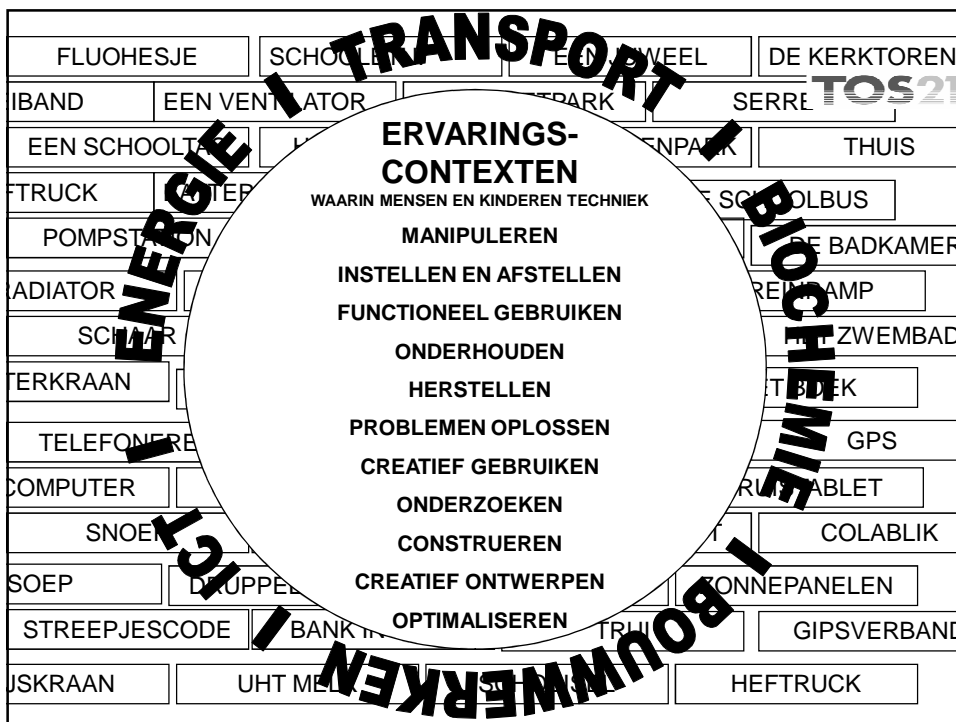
TRANSPORT I BIOCHEMIE I BOUWWERKEN I ICT I ENERGIE I

TOS21

ERVARINGS-CONTEXTEN
WAARIN MENSEN EN KINDEREN TECHNIEK
MANIPULEREN
INSTELLEN EN AFSTELLEN
FUNCTIONEEL GEBRUIKEN
ONDERHOUDEN
HERSTELLEN
PROBLEMEN OPLOSSEN
CREATIEF GEBRUIKEN
ONDERZOEKEN
CONSTRUEREN
CREATIEF ONTWERPEN
OPTIMALISEREN

FLUOHESJE
SCHOOL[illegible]
EEN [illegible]WEEL
DE KERKTOREN
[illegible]IBAND
EEN VENT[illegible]ATOR
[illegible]TPARK
SERRE
EEN SCHOOLTA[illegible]
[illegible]NPARK
THUIS
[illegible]TRUCK
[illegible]TER
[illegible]E SC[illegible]OLBUS
POMPST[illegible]ON
DE BADKAMER
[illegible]ADIATOR
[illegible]REINDAMP
SCH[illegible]AAR
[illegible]ZWEMBAD
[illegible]TERKRAAN
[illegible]T B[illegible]EK
TELEFO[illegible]RE
GPS
COMPUTER
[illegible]RU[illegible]ABLET
SNOE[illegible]
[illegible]T
COLABLIK
SOEP
DRUPPE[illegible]
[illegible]ONNEPANELEN
STREEPJESCODE
BANK I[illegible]
TRU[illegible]
GIPSVERBAND
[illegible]USKRAAN
UHT ME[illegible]
HEFTRUCK